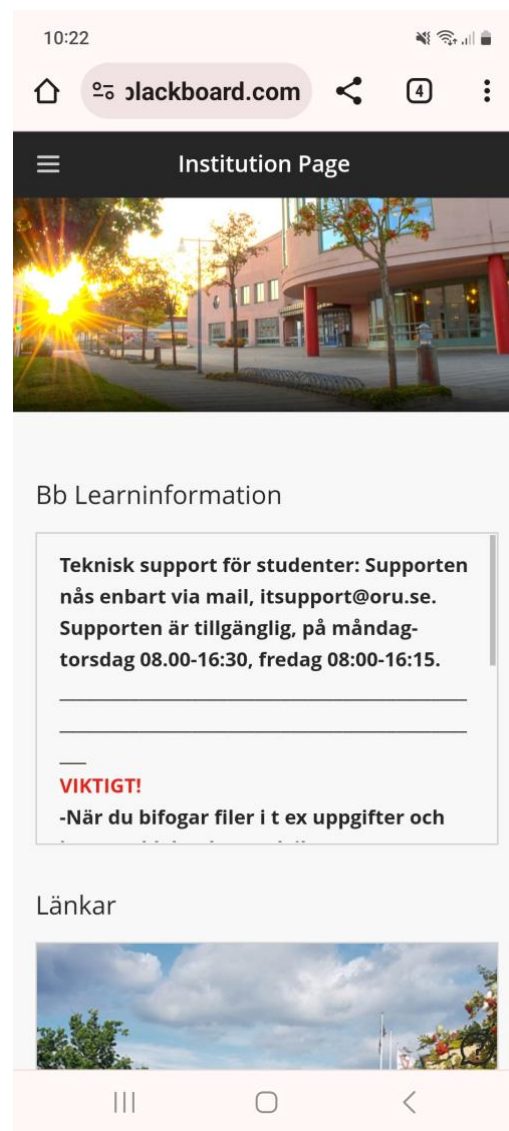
10:22

ɔlackboard.com

4

Institution Page

Bb Learninformation

Teknisk support för studenter: Supporten nås enbart via mail, itsupport@oru.se. Supporten är tillgänglig, på måndag-torsdag 08.00-16:30, fredag 08:00-16:15.

________________________________________________________________________________

VIKTIGT!

-När du bifogar filer i t ex uppgifter och

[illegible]

Länkar